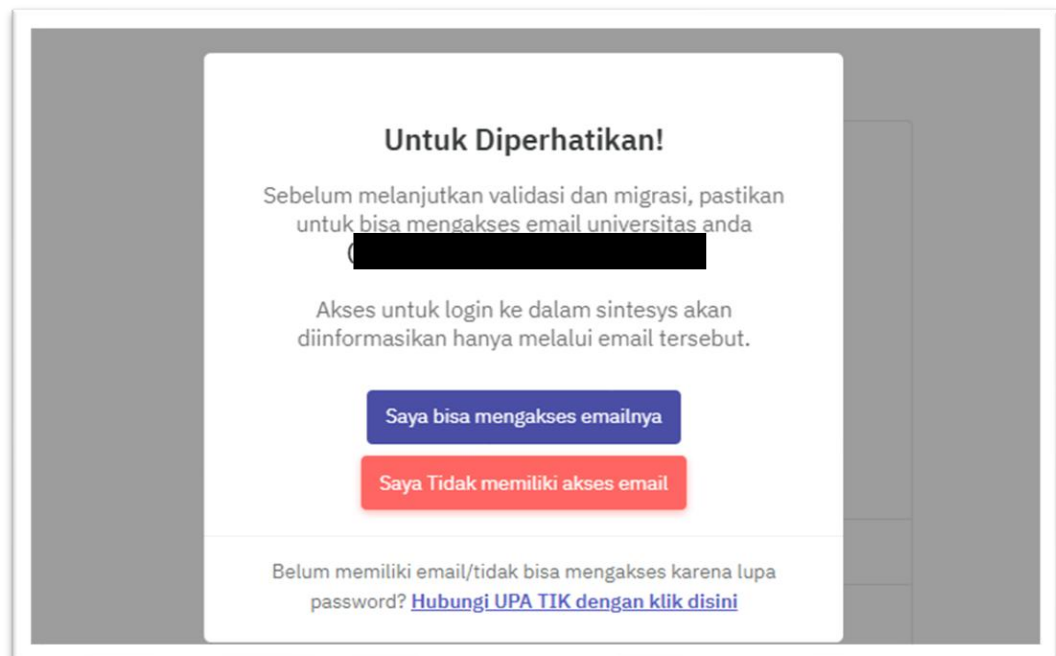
Untuk Diperhatikan!

Sebelum melanjutkan validasi dan migrasi, pastikan untuk bisa mengakses email universitas anda @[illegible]

Akses untuk login ke dalam sintesys akan diinformasikan hanya melalui email tersebut.

Saya bisa mengakses emailnya

Saya Tidak memiliki akses email

Belum memiliki email/tidak bisa mengakses karena lupa password? Hubungi UPA TIK dengan klik disini